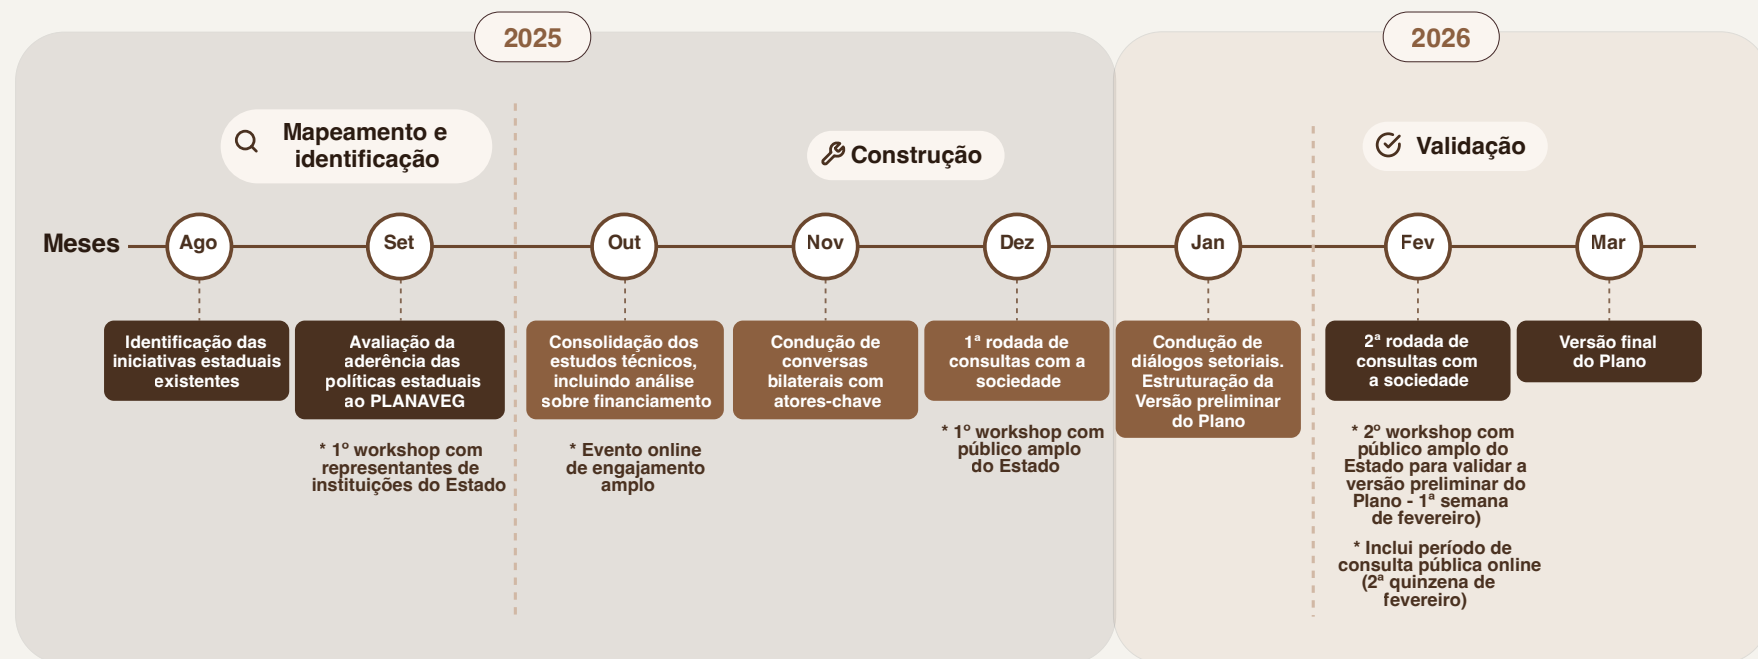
2025

2026

Mapeamento e identificação

Construção

Validação

Meses

Ago

Set

Out

Nov

Dez

Jan

Fev

Mar

Identificação das iniciativas estaduais existentes

Avaliação da aderência das políticas estaduais ao PLANAVEG

* 1º workshop com representantes de instituições do Estado

Consolidação dos estudos técnicos, incluindo análise sobre financiamento

* Evento online de engajamento amplo

Condução de conversas bilaterais com atores-chave

1ª rodada de consultas com a sociedade

* 1º workshop com público amplo do Estado

Condução de diálogos setoriais. Estruturação da Versão preliminar do Plano

2ª rodada de consultas com a sociedade

* 2º workshop com público amplo do Estado para validar a versão preliminar do Plano - 1ª semana de fevereiro)

* Inclui período de consulta pública online (2ª quinzena de fevereiro)

Versão final do Plano